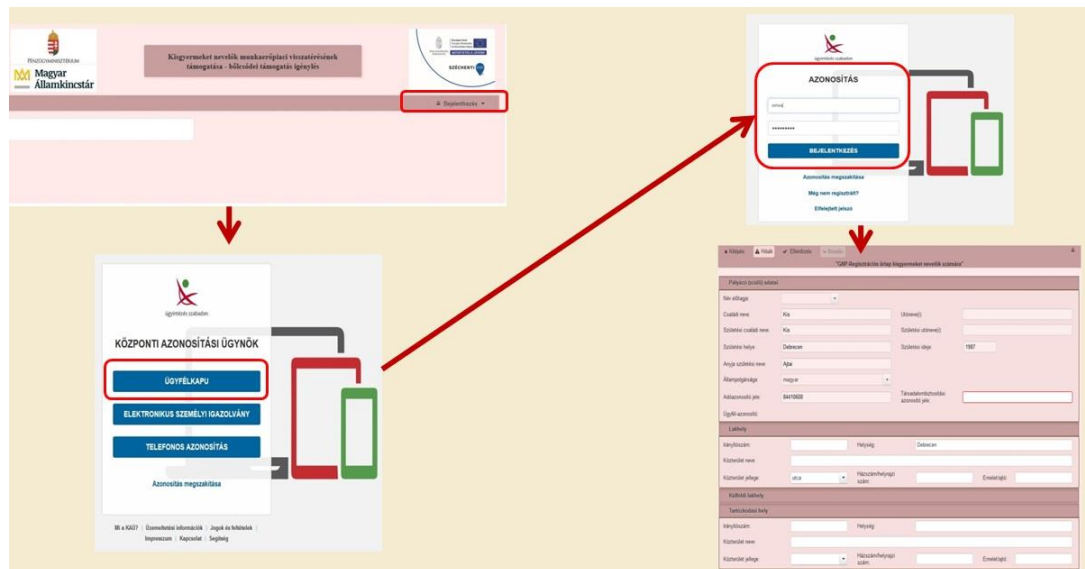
Pénzügyminisztérium
Magyar Államkincstár

Kisgyermeket nevelők munkaerőpiaci visszatérésének támogatása - bölcsődei támogatás igénylés

SZÉCHENYI 2020

Bejelentkezés

ügyintézés szabadon

KÖZPONTI AZONOSÍTÁSI ÜGYNÖK

ÜGYFÉLKAPU

ELEKTRONIKUS SZEMÉLYI IGAZOLVÁNY

TELEFONOS AZONOSÍTÁS

Azonosítás megszakítása

Mi a KAÜ? | Üzemeltetési információk | Jogok és feltételek | Impresszum | Kapcsolat | Segítség

ügyintézés szabadon

AZONOSÍTÁS

••••••••••

BEJELENTKEZÉS

Azonosítás megszakítása

Még nem regisztrált?

Elfelejtett jelszó

Kilépés | Hibák | Ellenőrzés | Beadás

"GINOP Regisztrációs űrlap kisgyermeket nevelők számára"

Pályázó (szülő) adatai

Név előtag

Családi neve | Kis | Utóneve(i):

Születési családi neve | Kis | Születési utóneve(i):

Születési helye | Debrecen | Születési ideje | 1997

Anyja születési neve | Ajtai

Állampolgársága | magyar

Adóazonosító jele | 84410608 | Társadalombiztosítási azonosító jele:

Ügyfél-azonosító

Lakhely

Irányítószám: | Helység | Debrecen

Közterület neve

Közterület jellege | utca | Házszám/helyrajzi szám: | Emelet/ajtó:

Külföldi lakhely

Tartózkodási hely

Irányítószám: | Helység

Közterület neve

Közterület jellege | Házszám/helyrajzi szám: | Emelet/ajtó: